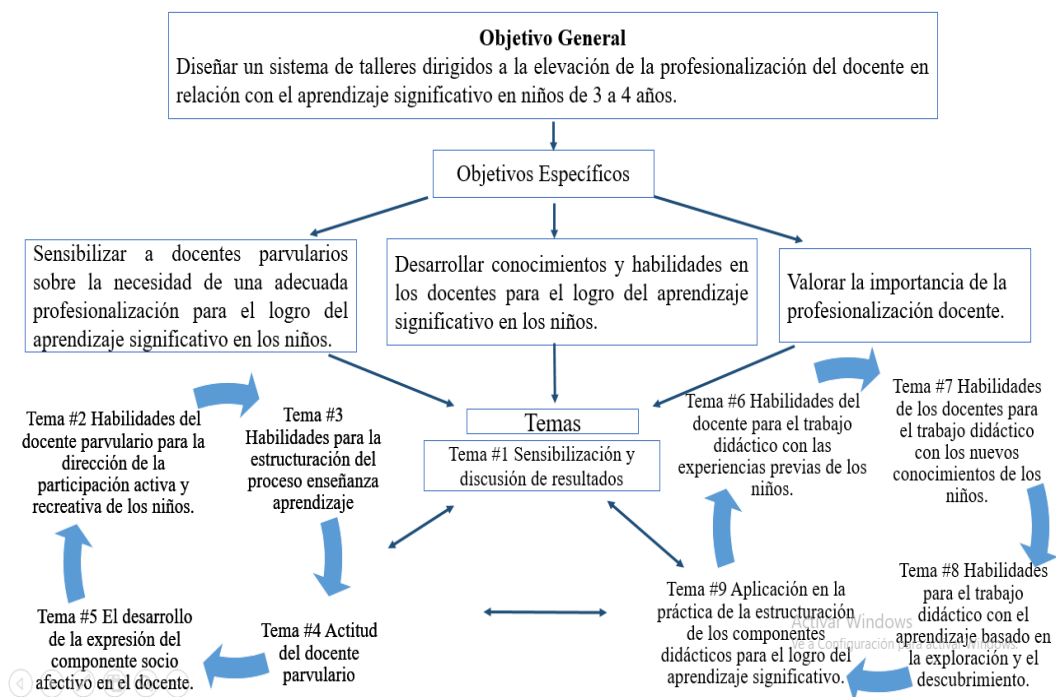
**Objetivo General**
Diseñar un sistema de talleres dirigidos a la elevación de la profesionalización del docente en relación con el aprendizaje significativo en niños de 3 a 4 años.

Objetivos Específicos

Sensibilizar a docentes parvularios sobre la necesidad de una adecuada profesionalización para el logro del aprendizaje significativo en los niños.

Desarrollar conocimientos y habilidades en los docentes para el logro del aprendizaje significativo en los niños.

Valorar la importancia de la profesionalización docente.

Tema #2 Habilidades del docente parvulario para la dirección de la participación activa y recreativa de los niños.

Tema #3 Habilidades para la estructuración del proceso enseñanza aprendizaje

Temas

Tema #1 Sensibilización y discusión de resultados

Tema #6 Habilidades del docente para el trabajo didáctico con las experiencias previas de los niños.

Tema #7 Habilidades de los docentes para el trabajo didáctico con los nuevos conocimientos de los niños.

Tema #5 El desarrollo de la expresión del componente socio afectivo en el docente.

Tema #4 Actitud del docente parvulario

Tema #9 Aplicación en la práctica de la estructuración de los componentes didácticos para el logro del aprendizaje significativo.

Tema #8 Habilidades para el trabajo didáctico con el aprendizaje basado en la exploración y el descubrimiento.

Activar Windows
Ve a Configuración para activar Windows.